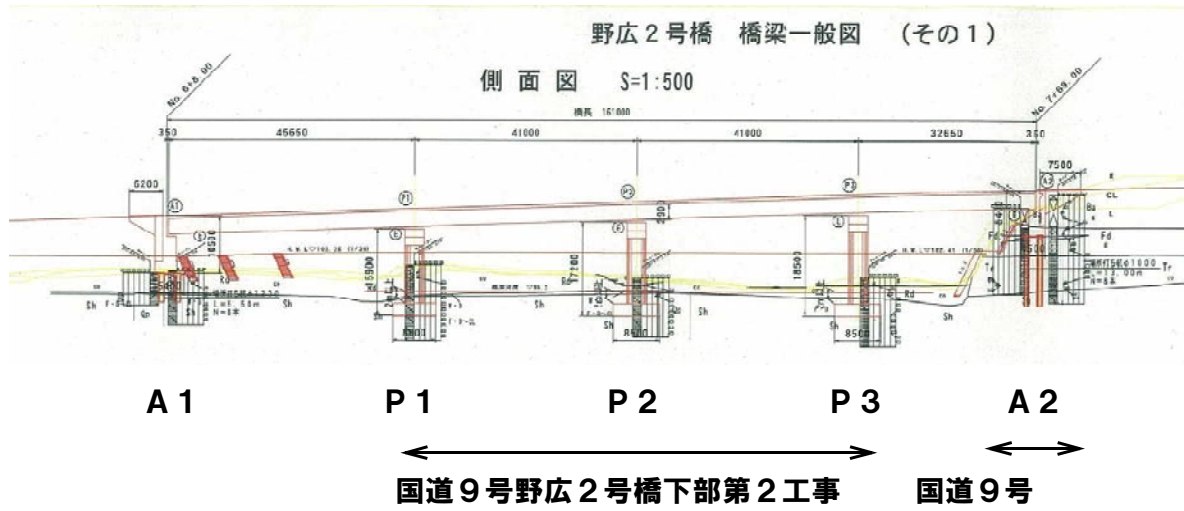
野広２号橋　橋梁一般図　（その１）

側　面　図　S=1:500

No.6+8.00

No.7+69.00

橋長 161000

350　45650　41000　41000　32650　350

6200

7500

A1

P1

P2

P3

A2

4530

5900

7100

18500

8500

8500

8500

Sh

Sh

Sh

Sh

Sh

Rd

Rd

Fd

CL

A１　　P１　　P２　　P３　　A２

国道９号野広２号橋下部第２工事　　国道９号